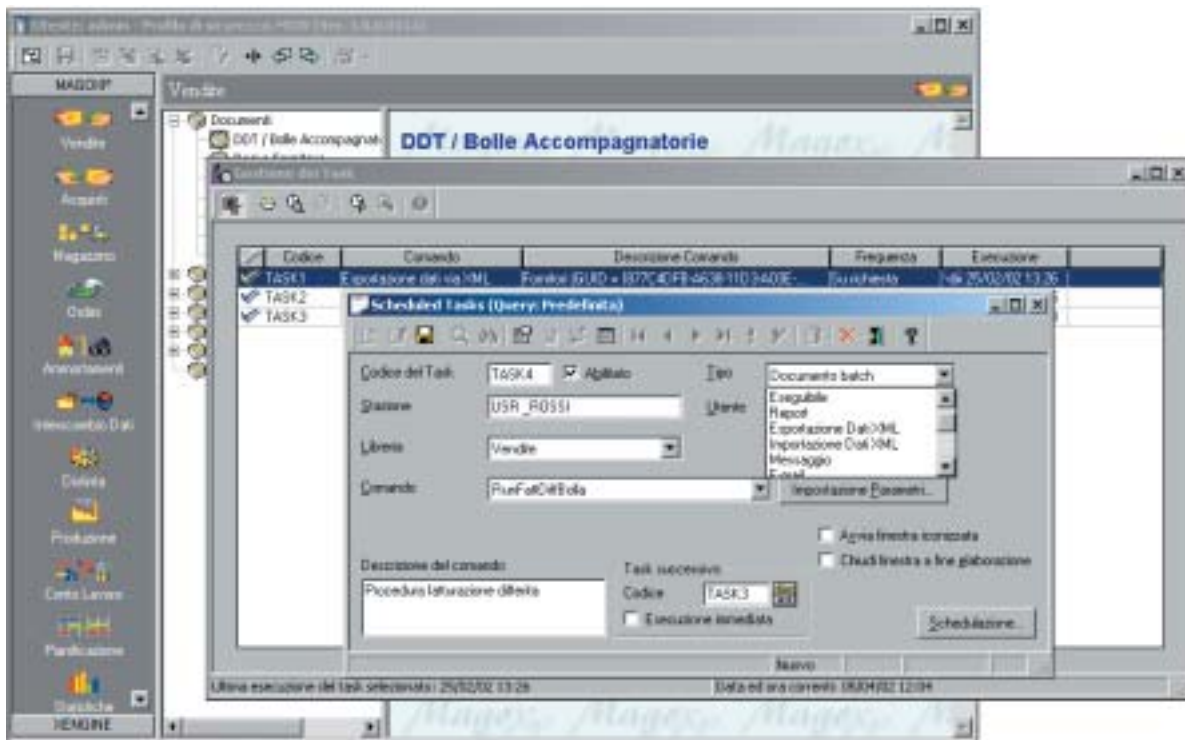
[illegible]

MAGOXP

Vendite

Vendite
Acquisti
Magazzino
Ordini
Ammortamenti
Interscambio Dati
Distinta
Produzione
Centri Lavoro
Pianificazione
Statistiche

VENDITE

Documenti
DDT / Bolle Accompagnatorie

DDT / Bolle Accompagnatorie

Gestione dei Task

| Codice | Comando | Descrizione Comando | Frequenza | Esecuzione |
|---|---|---|---|---|
| TASK1 | Esportazione dati via XML | Fornitori (GUID = {B7C4DFB-A63B-11D3-A03E-... | Su richiesta | Alle 25/02/02 13:26 |
| TASK2 | | | | |
| TASK3 | | | | |

Scheduled Tasks (Query: Predefinita)

Codice del Task TASK4 Abilitato
Tipo Documento batch
Eseguibile
Report
Esportazione Dati XML
Importazione Dati XML
Messaggio
Stazione USR_ROSSI
Utente
Libreria Vendite
Comando RunFattDiffBolla
Impostazione Parametri...
Apri la finestra iconizzata
Chiudi finestra a fine elaborazione
Descrizione del comando
Procedura fatturazione differita
Task successivo
Codice TASK3
Esecuzione immediata
Schedulazione...
Nuovo

Ultima esecuzione del task selezionato: 25/02/02 13:26
Data ed ora corrente: 06/04/02 12:04

Magex